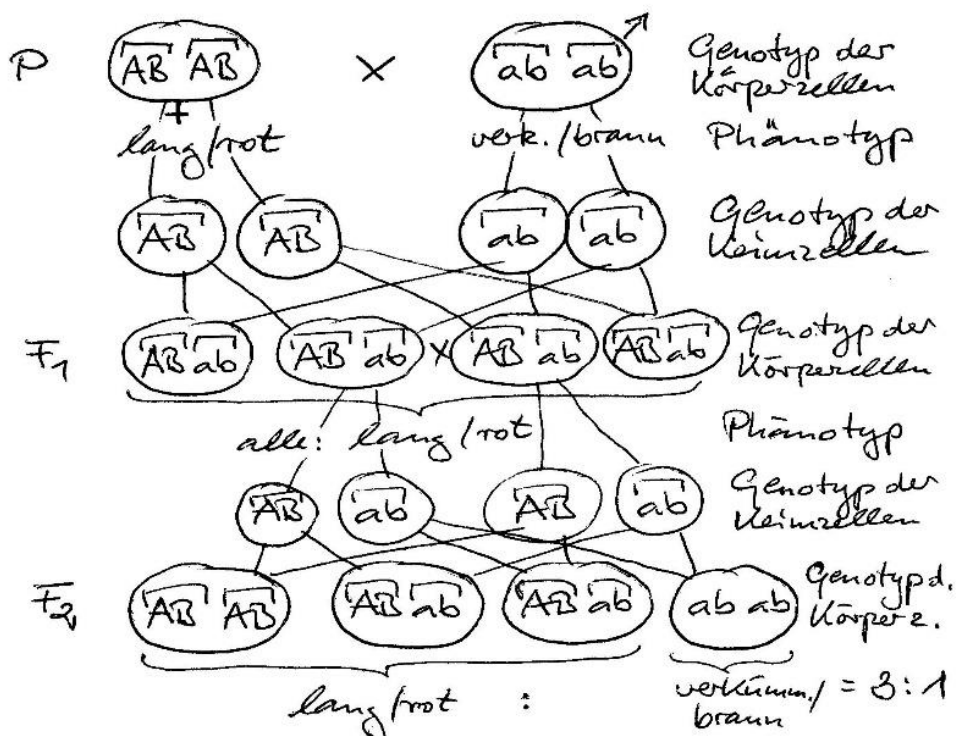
P AB AB × ab ab Genotyp der Körperzellen

lang/rot verk./braun Phänotyp

AB AB ab ab Genotyp der Keimzellen

$F_1$ AB ab AB ab × AB ab AB ab Genotyp der Körperzellen

alle: lang/rot Phänotyp

AB ab AB ab Genotyp der Keimzellen

$F_2$ AB AB AB ab AB ab ab ab Genotyp d. Körper z.

lang/rot : verkümm./braun = 3 : 1